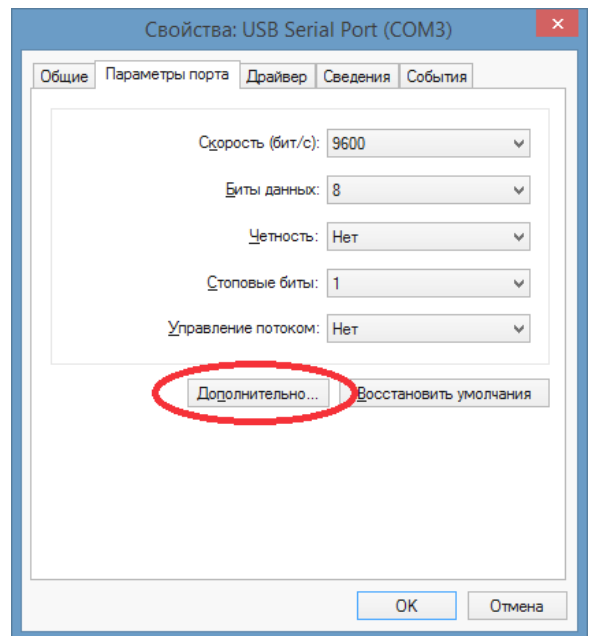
Свойства: USB Serial Port (COM3)

Общие
Параметры порта
Драйвер
Сведения
События

Скорость (бит/с): 9600

Биты данных: 8

Четность: Нет

Стоповые биты: 1

Управление потоком: Нет

Дополнительно...
Восстановить умолчания

OK
Отмена